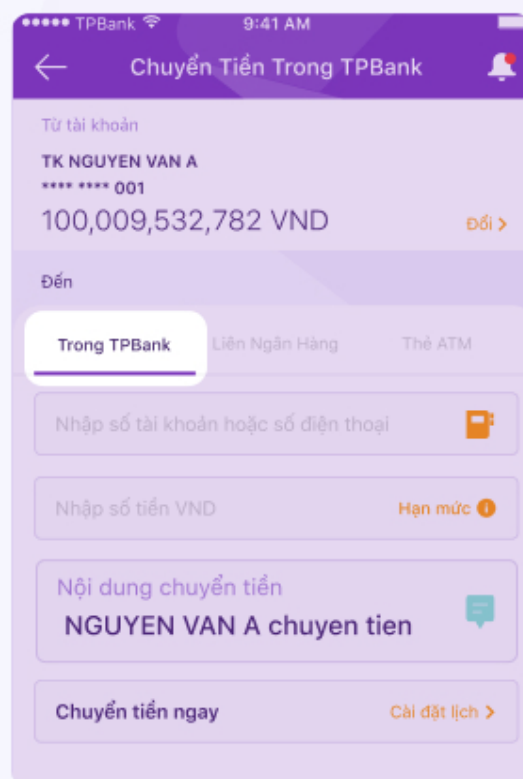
••••• TPBank
9:41 AM

Chuyển Tiền Trong TPBank

Từ tài khoản
TK NGUYEN VAN A
**** **** 001
100,009,532,782 VND
Đổi >

Đến

Trong TPBank
Liên Ngân Hàng
Thẻ ATM

Nhập số tài khoản hoặc số điện thoại

Nhập số tiền VND
Hạn mức

Nội dung chuyển tiền
NGUYEN VAN A chuyen tien

Chuyển tiền ngay
Cài đặt lịch >